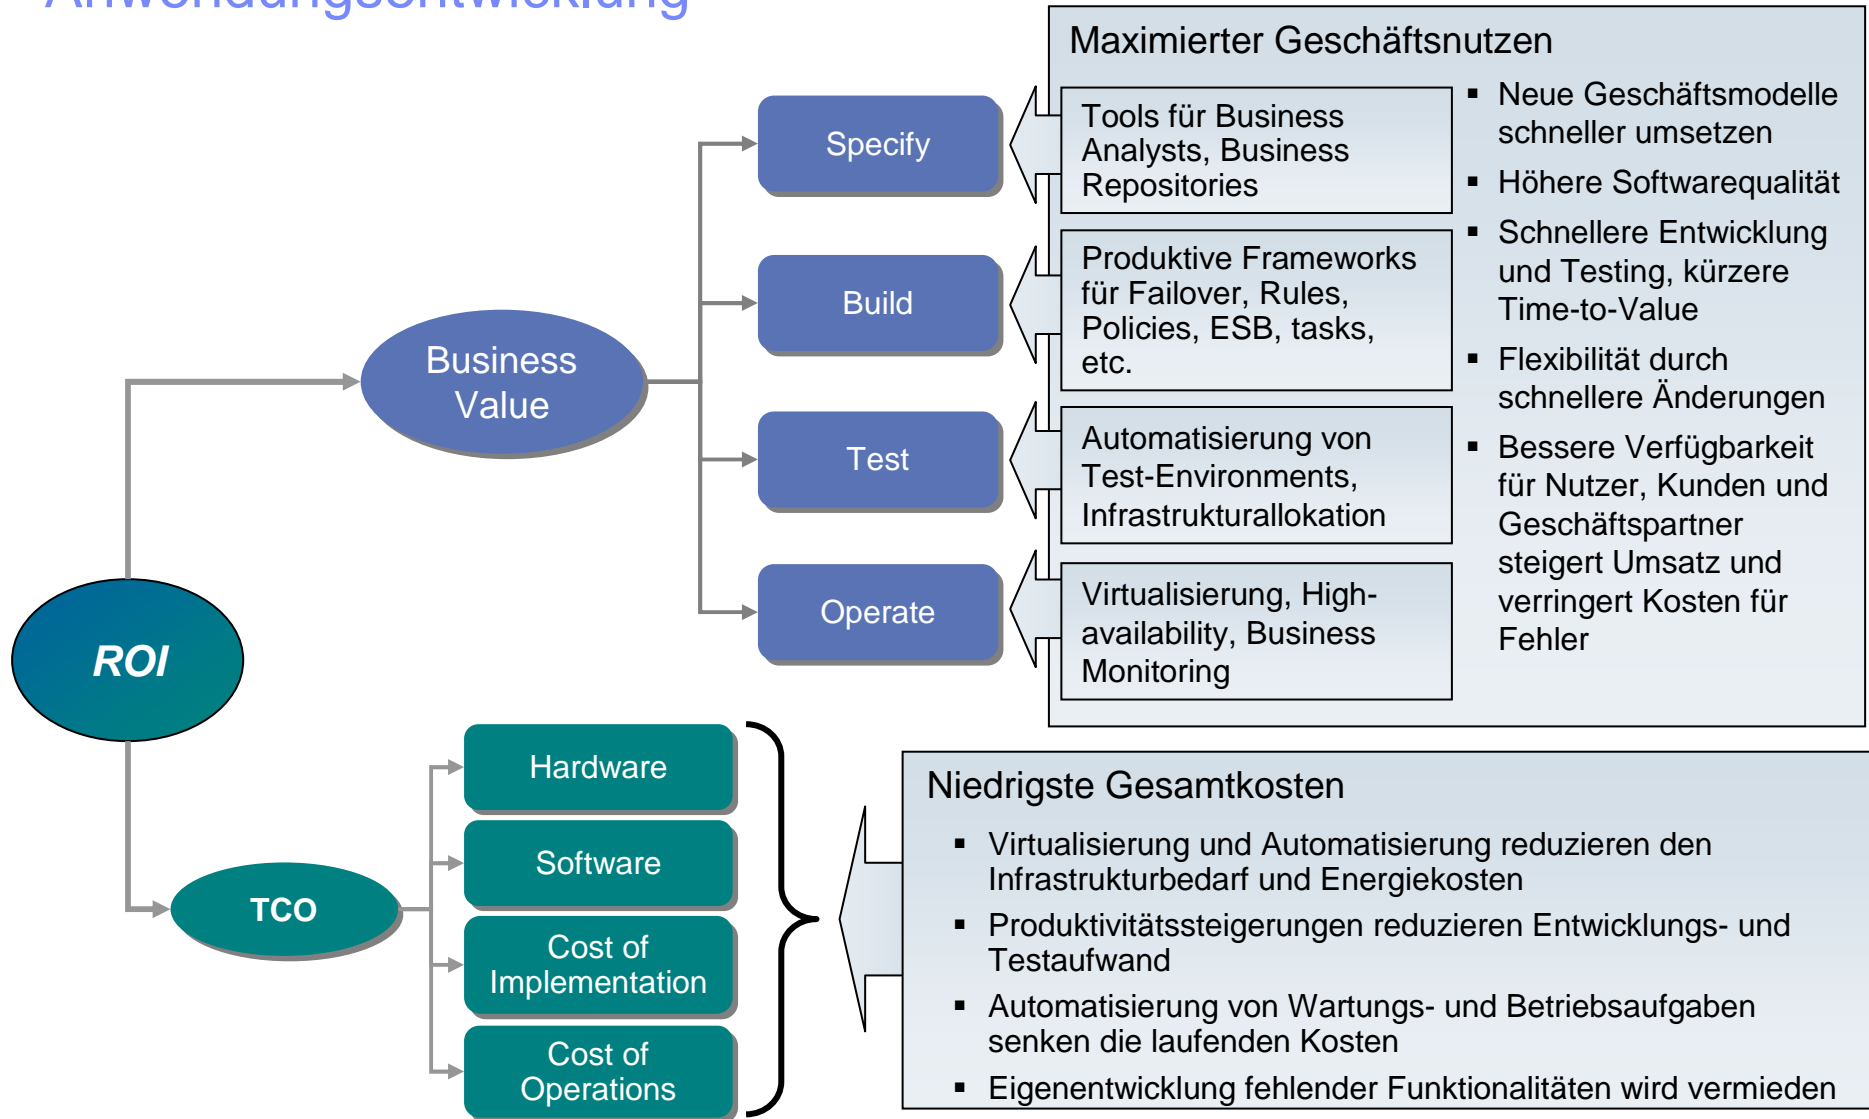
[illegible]

Business Value

Specify

Build

Test

Operate

ROI

TCO

Hardware

Software

Cost of Implementation

Cost of Operations

Maximierter Geschäftsnutzen

Tools für Business Analysts, Business Repositories

Produktive Frameworks für Failover, Rules, Policies, ESB, tasks, etc.

Automatisierung von Test-Environments, Infrastrukturallokation

Virtualisierung, High-availability, Business Monitoring

- Neue Geschäftsmodelle schneller umsetzen
- Höhere Softwarequalität
- Schnellere Entwicklung und Testing, kürzere Time-to-Value
- Flexibilität durch schnellere Änderungen
- Bessere Verfügbarkeit für Nutzer, Kunden und Geschäftspartner steigert Umsatz und verringert Kosten für Fehler

Niedrigste Gesamtkosten

- Virtualisierung und Automatisierung reduzieren den Infrastrukturbedarf und Energiekosten
- Produktivitätssteigerungen reduzieren Entwicklungs- und Testaufwand
- Automatisierung von Wartungs- und Betriebsaufgaben senken die laufenden Kosten
- Eigenentwicklung fehlender Funktionalitäten wird vermieden